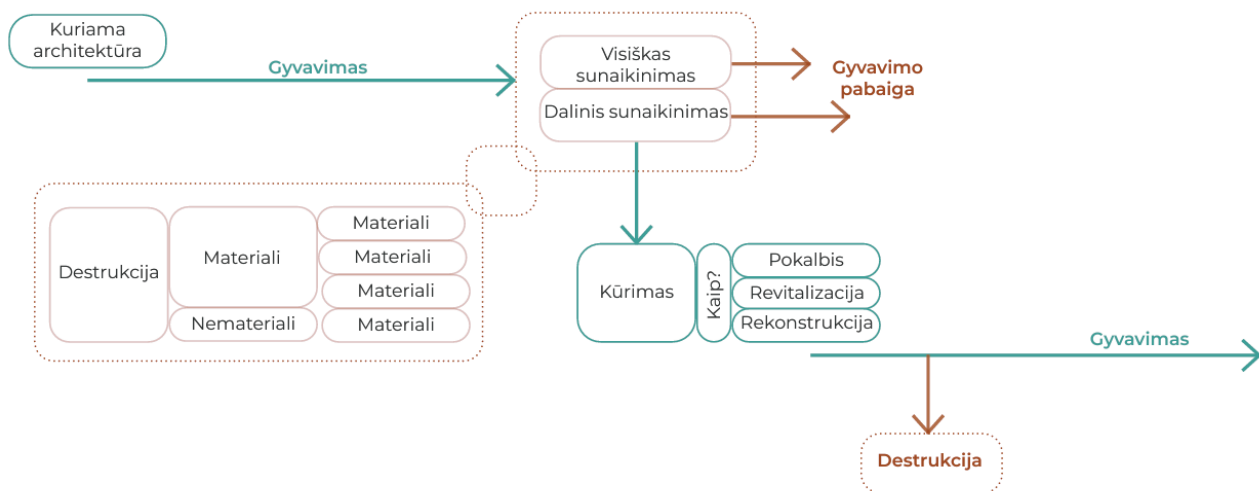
Kuriama architektūra

Gyvavimas

Visiškas sunaikinimas

Dalinis sunaikinimas

Gyvavimo pabaiga

Destrukcija

Materiali

Nemateriali

Materiali

Materiali

Materiali

Materiali

Kūrimas

Kaip?

Pokalbis

Revitalizacija

Rekonstrukcija

Gyvavimas

Destrukcija